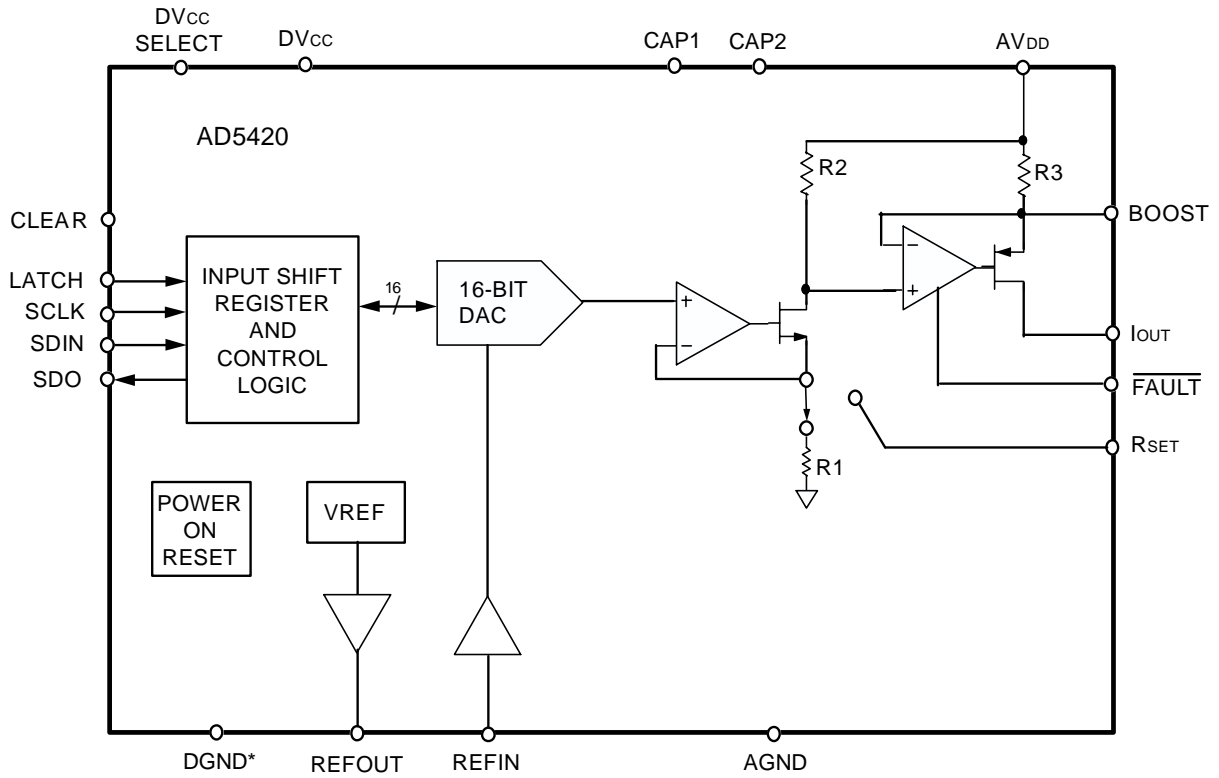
DV$_{CC}$ SELECT
DV$_{CC}$
CAP1
CAP2
AV$_{DD}$

AD5420

R2
R3

CLEAR
BOOST

LATCH
SCLK
SDIN
SDO

INPUT SHIFT REGISTER AND CONTROL LOGIC

16

16-BIT DAC

+
−
−
+

I$_{OUT}$
$\overline{FAULT}$
R$_{SET}$

R1

POWER ON RESET

VREF

DGND*
REFOUT
REFIN
AGND